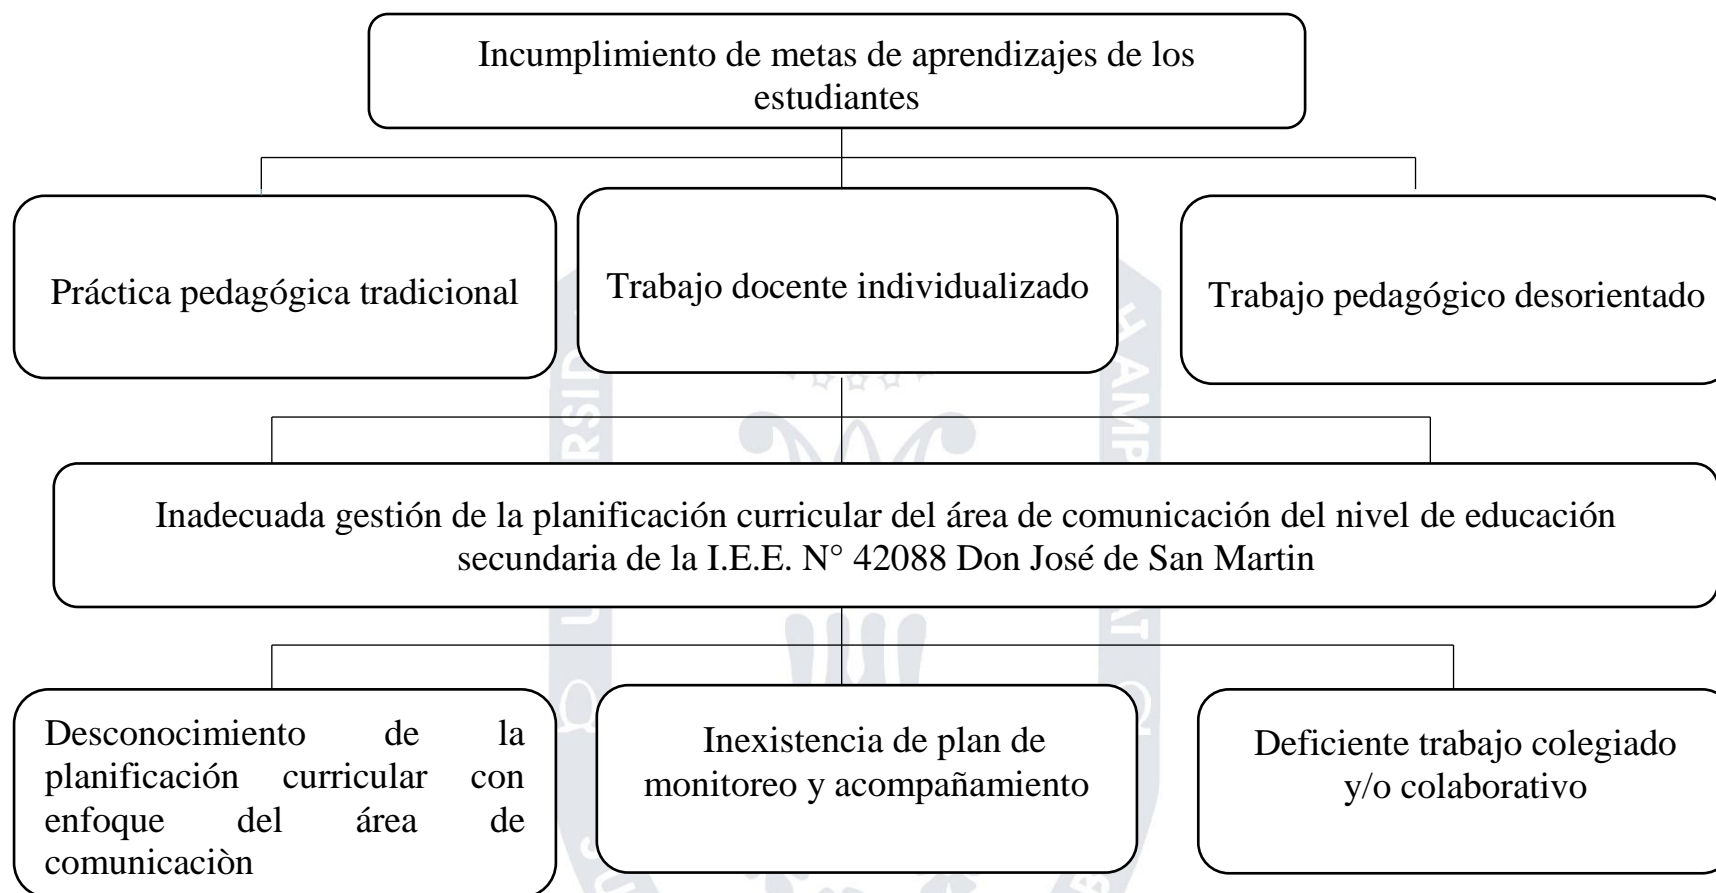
Incumplimiento de metas de aprendizajes de los estudiantes

Práctica pedagógica tradicional

Trabajo docente individualizado

Trabajo pedagógico desorientado

Inadecuada gestión de la planificación curricular del área de comunicación del nivel de educación secundaria de la I.E.E. N° 42088 Don José de San Martin

Desconocimiento de la planificación curricular con enfoque del área de comunicaciòn

Inexistencia de plan de monitoreo y acompañamiento

Deficiente trabajo colegiado y/o colaborativo